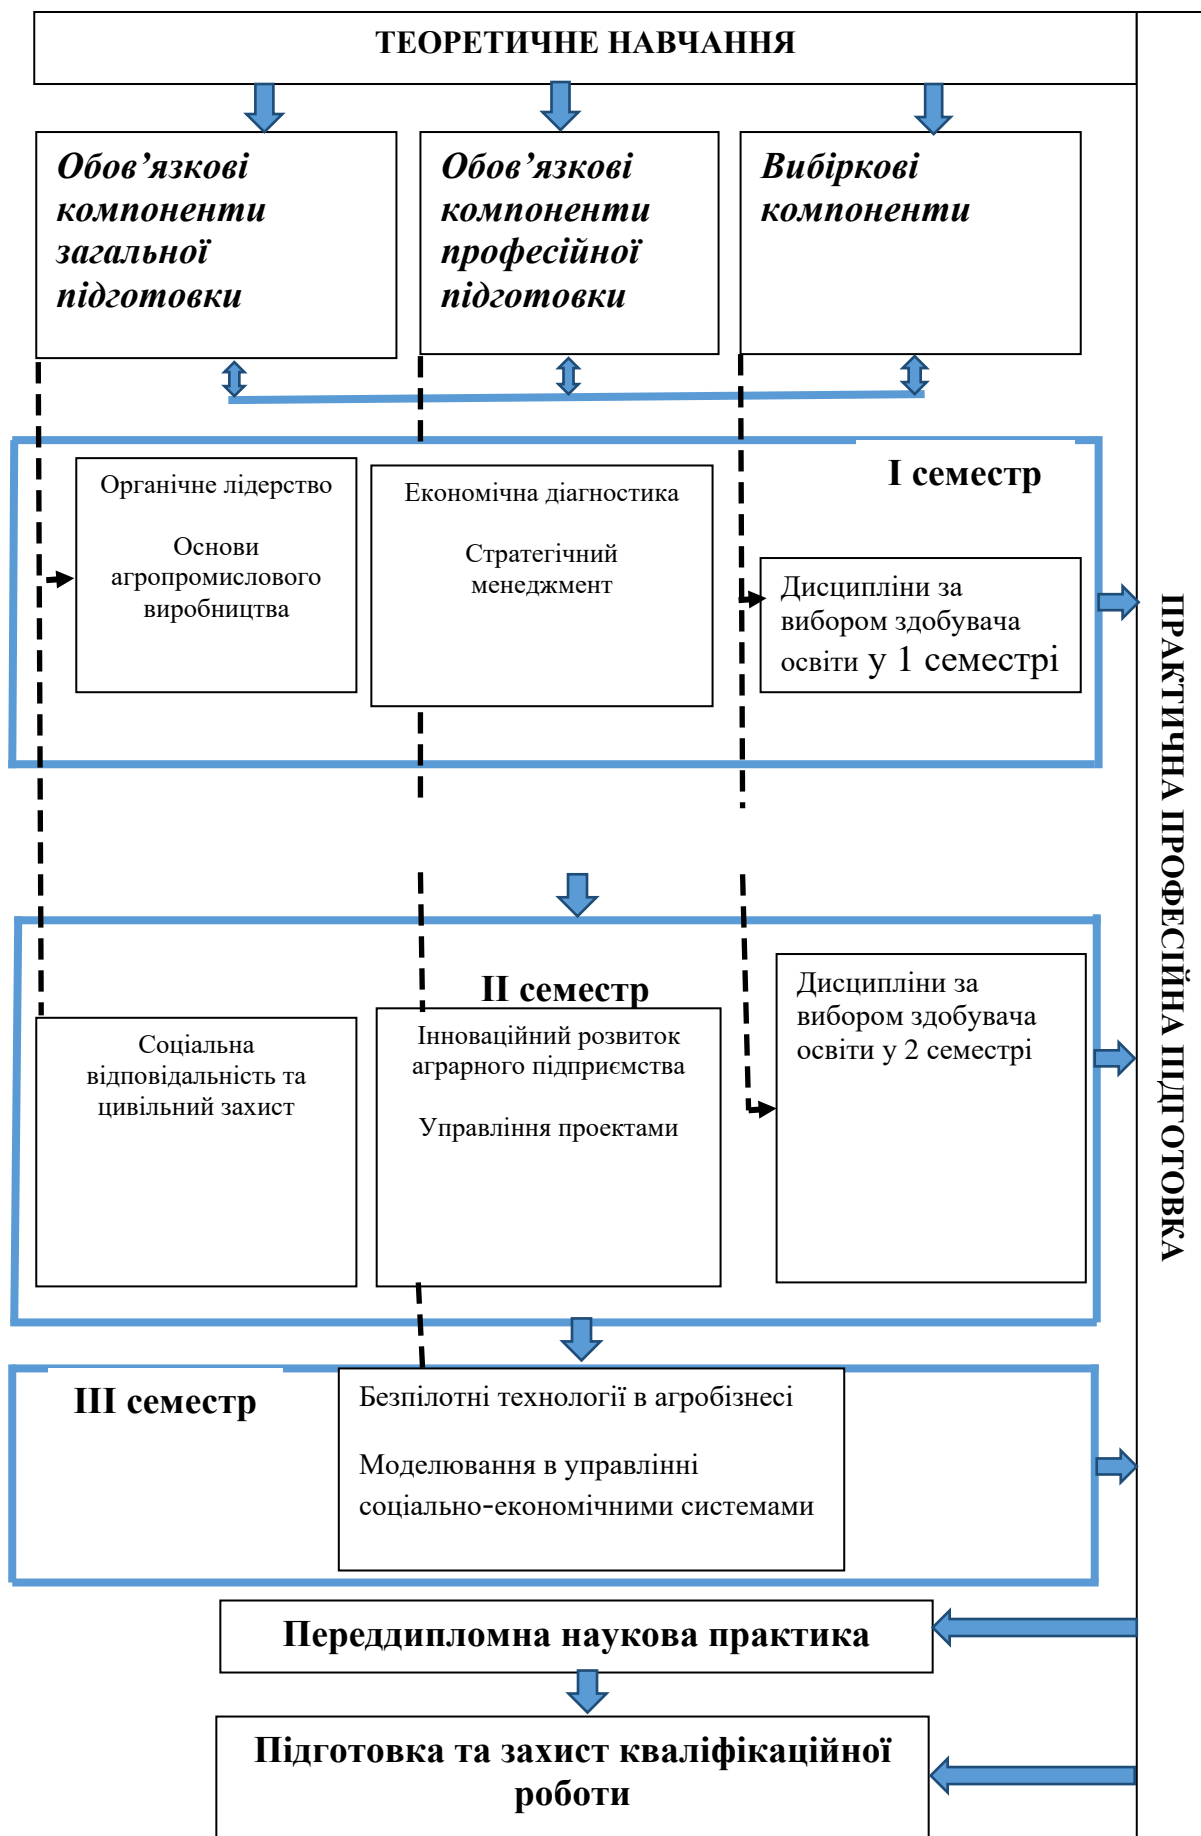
ТЕОРЕТИЧНЕ НАВЧАННЯ

Обов'язкові компоненти загальної підготовки

Обов'язкові компоненти професійної підготовки

Вибіркові компоненти

I семестр

Органічне лідерство

Основи агропромислового виробництва

Економічна діагностика

Стратегічний менеджмент

Дисципліни за вибором здобувача освіти у 1 семестрі

II семестр

Соціальна відповідальність та цивільний захист

Інноваційний розвиток аграрного підприємства

Управління проектами

Дисципліни за вибором здобувача освіти у 2 семестрі

III семестр

Безпілотні технології в агробізнесі

Моделювання в управлінні соціально-економічними системами

Переддипломна наукова практика

Підготовка та захист кваліфікаційної роботи

ПРАКТИЧНА ПРОФЕСІЙНА ПІДГОТОВКА